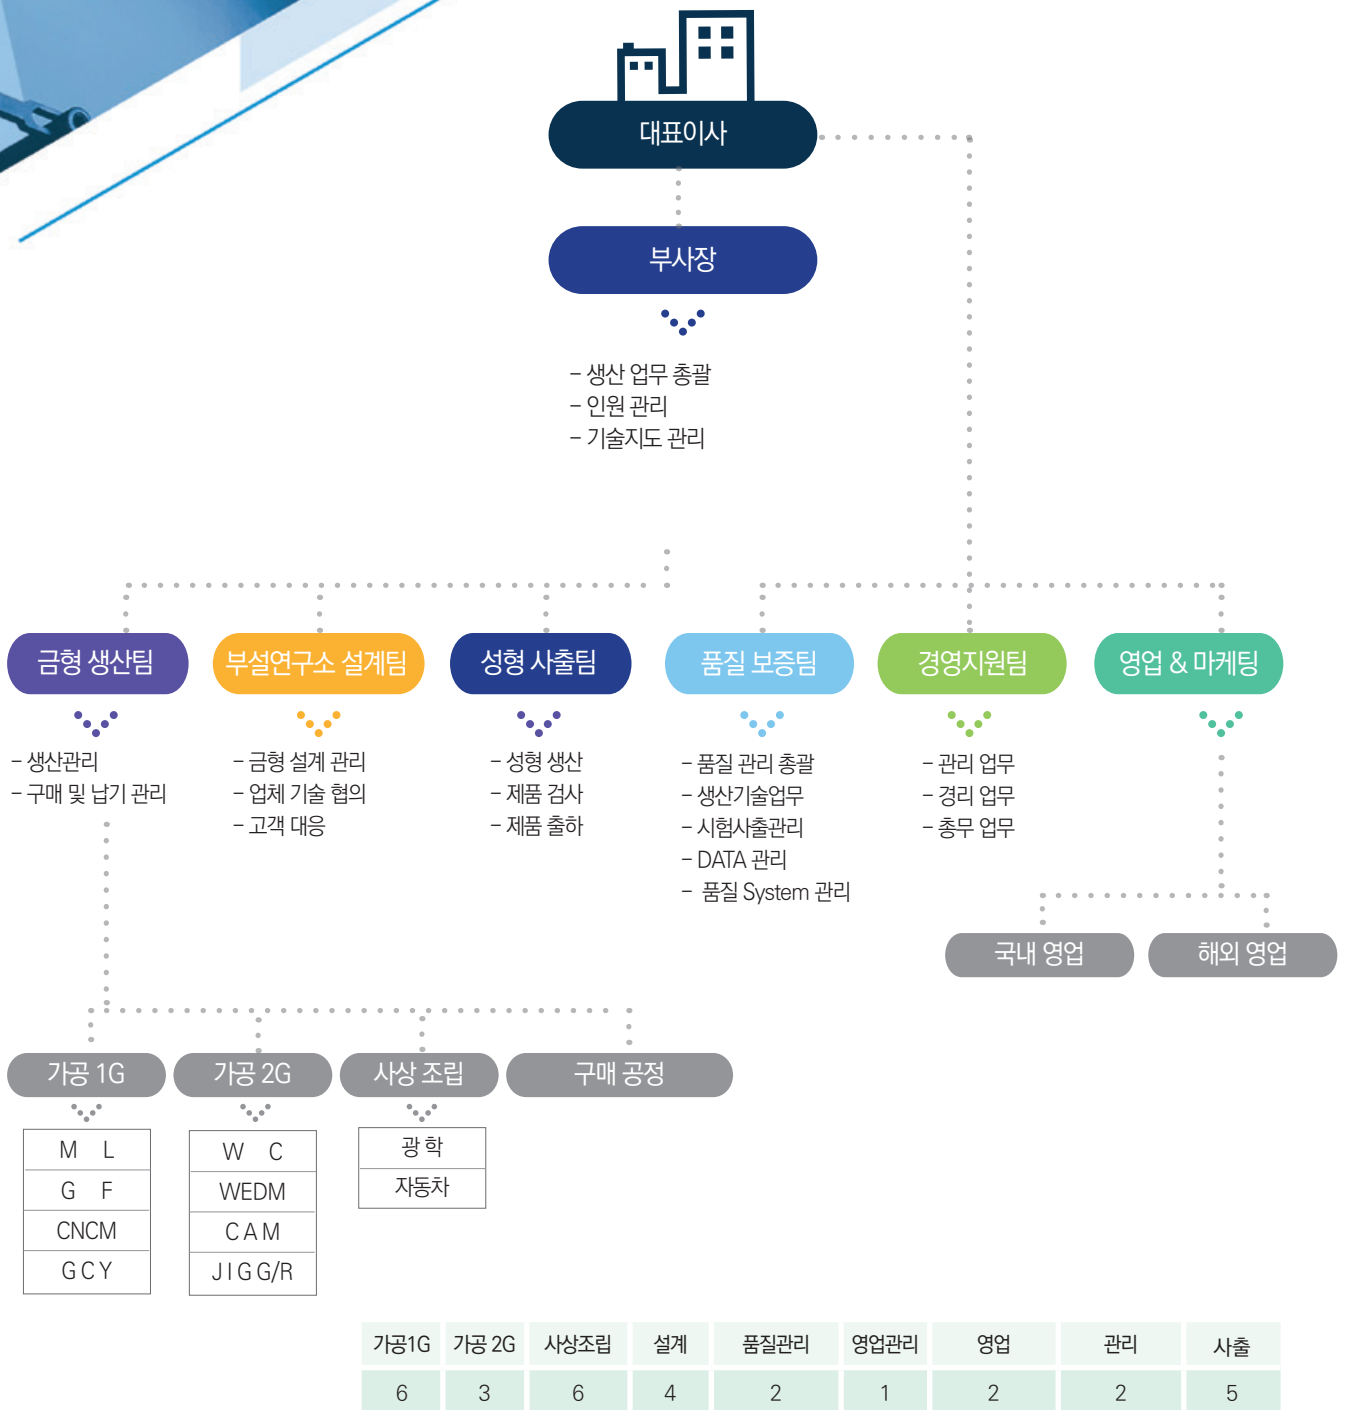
대표이사

부사장

– 생산 업무 총괄
– 인원 관리
– 기술지도 관리

금형 생산팀

– 생산관리
– 구매 및 납기 관리

부설연구소 설계팀

– 금형 설계 관리
– 업체 기술 협의
– 고객 대응

성형 사출팀

– 성형 생산
– 제품 검사
– 제품 출하

품질 보증팀

– 품질 관리 총괄
– 생산기술업무
– 시험사출관리
– DATA 관리
– 품질 System 관리

경영지원팀

– 관리 업무
– 경리 업무
– 총무 업무

영업 & 마케팅

국내 영업

해외 영업

가공 1G

| M L |
|---|
| G F |
| CNCM |
| G C Y |

가공 2G

| W C |
|---|
| WEDM |
| C A M |
| J I G G/R |

사상 조립

| 광 학 |
|---|
| 자동차 |

구매 공정

| 가공1G | 가공 2G | 사상조립 | 설계 | 품질관리 | 영업관리 | 영업 | 관리 | 사출 |
|---|---|---|---|---|---|---|---|---|
| 6 | 3 | 6 | 4 | 2 | 1 | 2 | 2 | 5 |